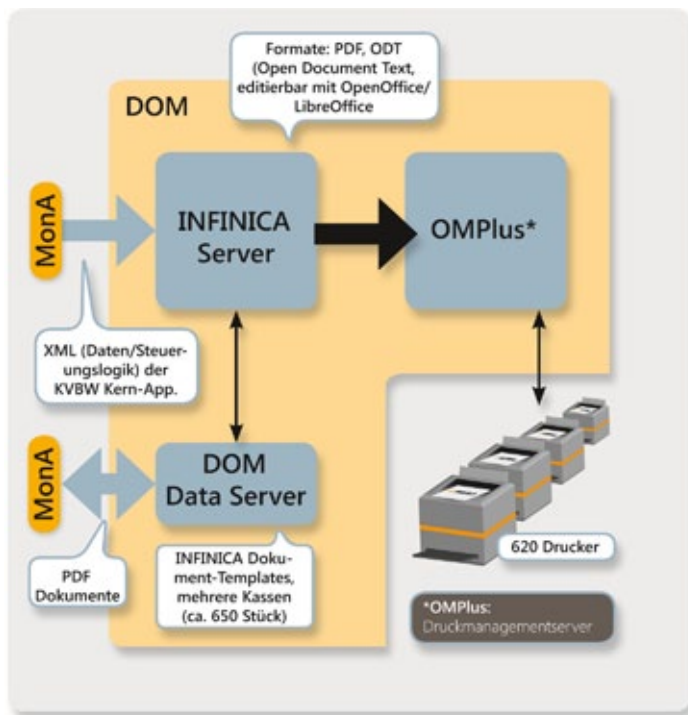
Formate: PDF, ODT (Open Document Text, editierbar mit OpenOffice/ LibreOffice

DOM

MonA

INFINICA Server

OMPlus*

XML (Daten/Steuerungslogik) der KVBW Kern-App.

MonA

DOM Data Server

PDF Dokumente

INFINICA Dokument-Templates, mehrere Kassen (ca. 650 Stück)

620 Drucker

*OMPlus: Druckmanagementserver